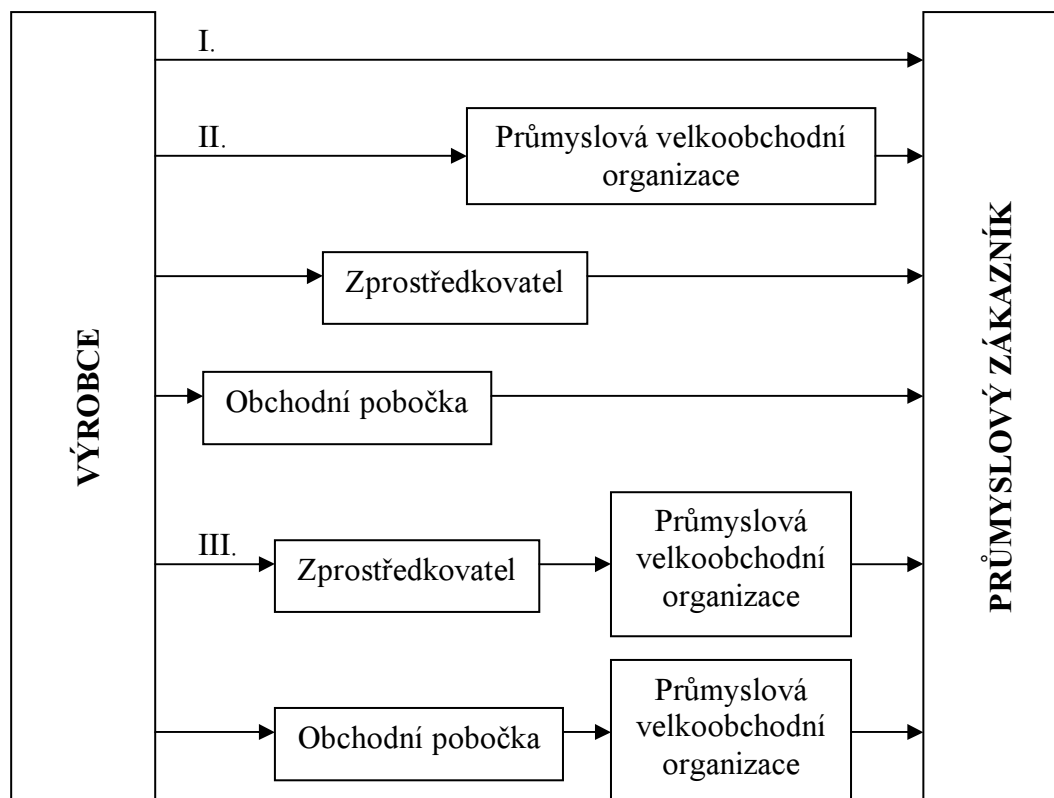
VÝROBCE

I.

II.

Průmyslová velkoobchodní organizace

Zprostředkovatel

Obchodní pobočka

III.

Zprostředkovatel

Průmyslová velkoobchodní organizace

Obchodní pobočka

Průmyslová velkoobchodní organizace

PRŮMYSLOVÝ ZÁKAZNÍK